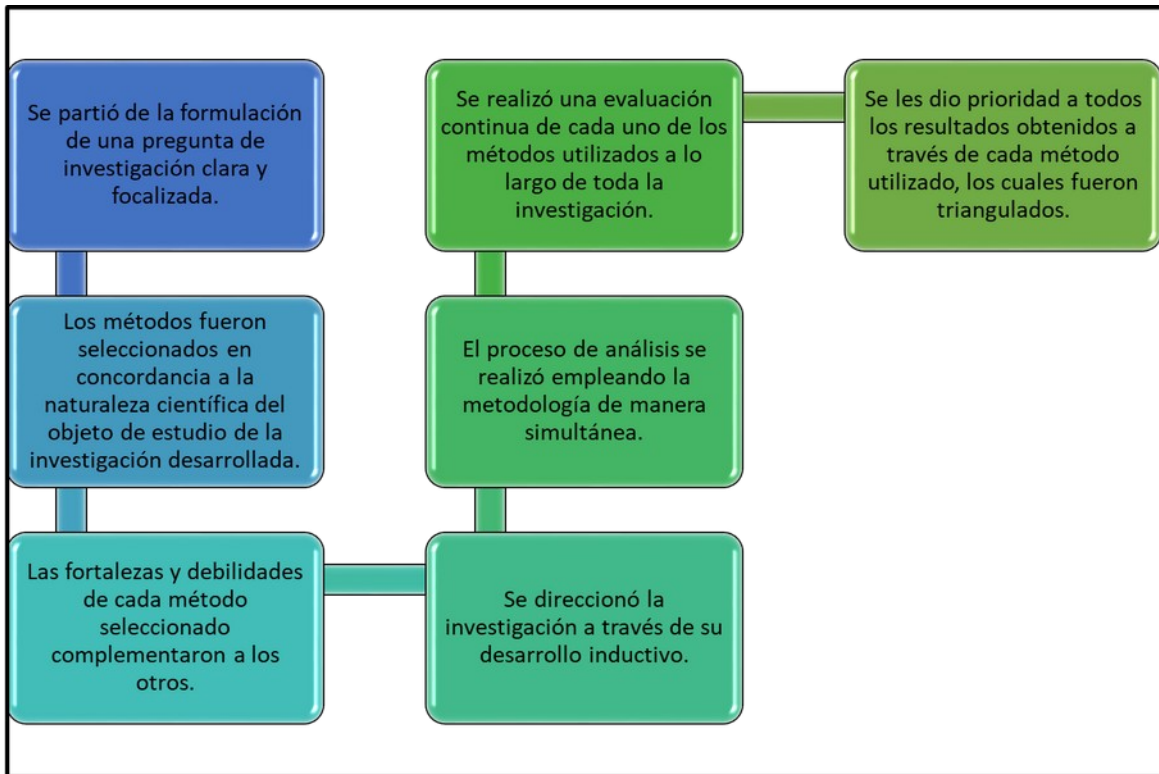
Se partió de la formulación de una pregunta de investigación clara y focalizada.

Los métodos fueron seleccionados en concordancia a la naturaleza científica del objeto de estudio de la investigación desarrollada.

Las fortalezas y debilidades de cada método seleccionado complementaron a los otros.

Se direccionó la investigación a través de su desarrollo inductivo.

El proceso de análisis se realizó empleando la metodología de manera simultánea.

Se realizó una evaluación continua de cada uno de los métodos utilizados a lo largo de toda la investigación.

Se les dio prioridad a todos los resultados obtenidos a través de cada método utilizado, los cuales fueron triangulados.